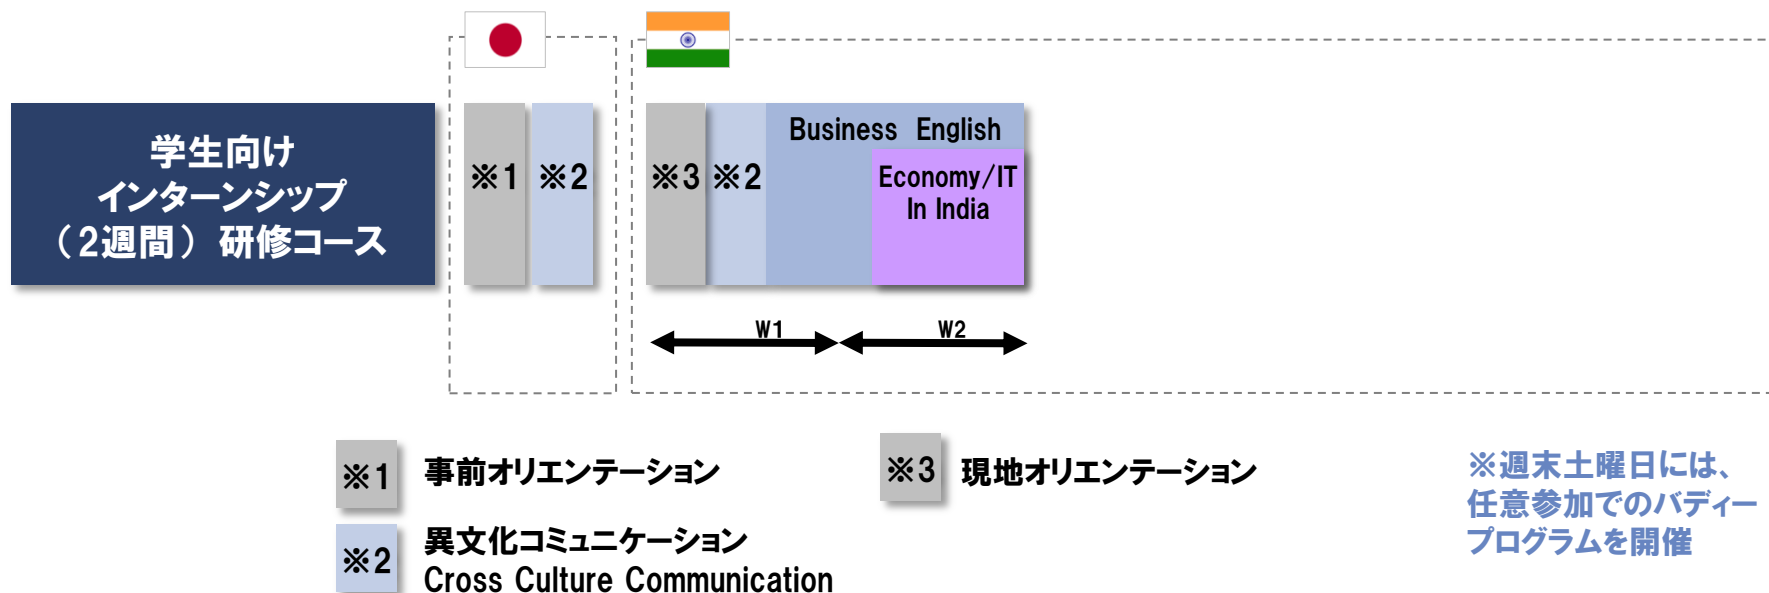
学生向け
インターンシップ
（2週間） 研修コース

※1 ※2

※3 ※2

Business English

Economy/IT
In India

W1

W2

※1 事前オリエンテーション

※3 現地オリエンテーション

※週末土曜日には、
任意参加でのバディー
プログラムを開催

※2 異文化コミュニケーション
Cross Culture Communication